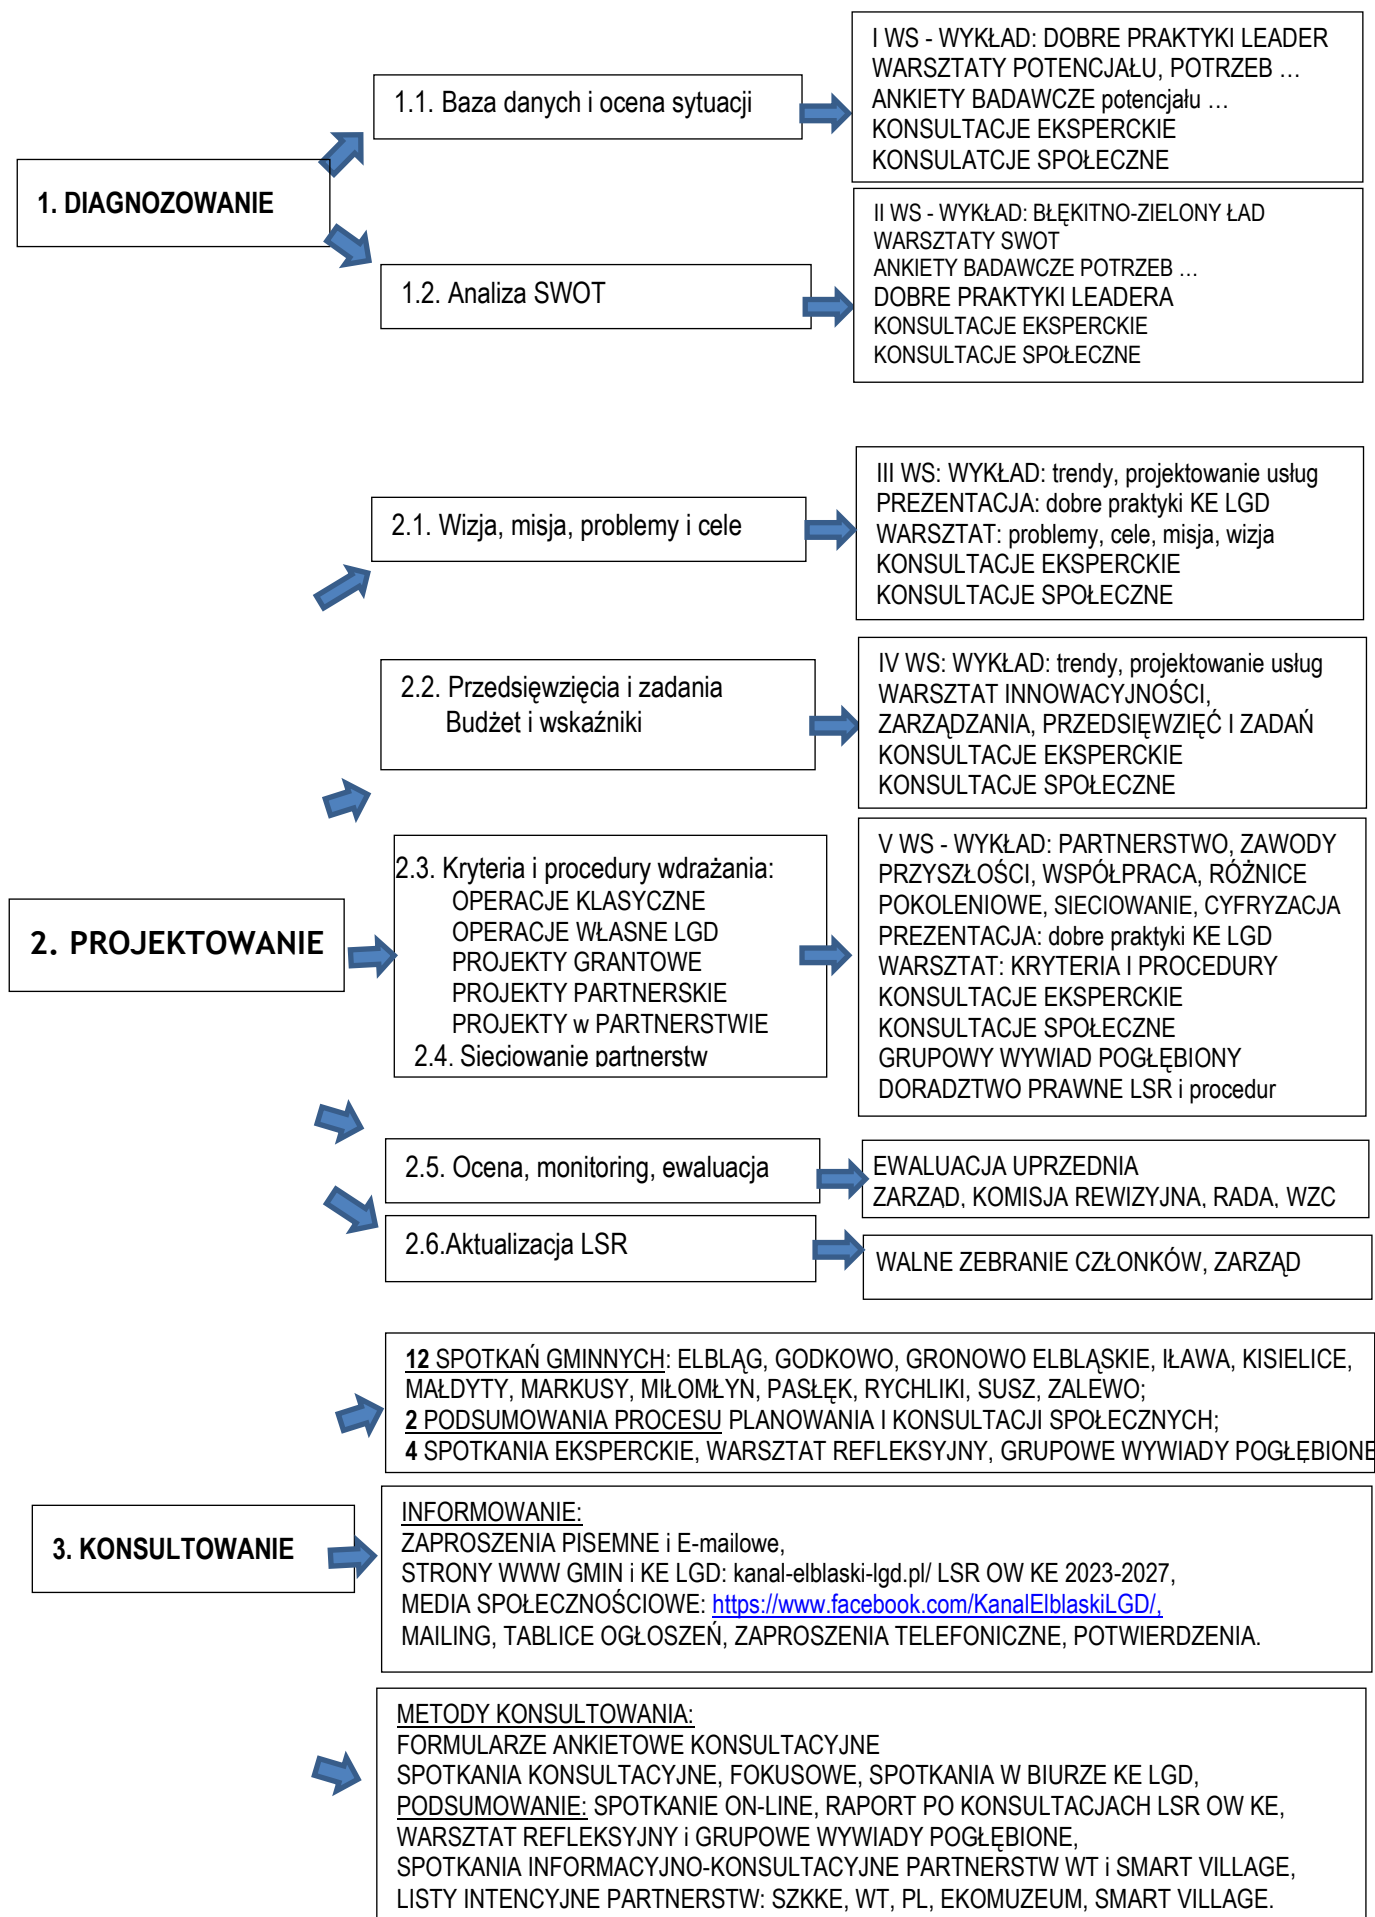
1. DIAGNOZOWANIE

1.1. Baza danych i ocena sytuacji

I WS - WYKŁAD: DOBRE PRAKTYKI LEADER
WARSZTATY POTENCJAŁU, POTRZEB ...
ANKIETY BADAWCZE potencjału ...
KONSULTACJE EKSPERCKIE
KONSULATCJE SPOŁECZNE

1.2. Analiza SWOT

II WS - WYKŁAD: BŁĘKITNO-ZIELONY ŁAD
WARSZTATY SWOT
ANKIETY BADAWCZE POTRZEB ...
DOBRE PRAKTYKI LEADERA
KONSULTACJE EKSPERCKIE
KONSULTACJE SPOŁECZNE

2. PROJEKTOWANIE

2.1. Wizja, misja, problemy i cele

III WS: WYKŁAD: trendy, projektowanie usług
PREZENTACJA: dobre praktyki KE LGD
WARSZTAT: problemy, cele, misja, wizja
KONSULTACJE EKSPERCKIE
KONSULTACJE SPOŁECZNE

2.2. Przedsięwzięcia i zadania
Budżet i wskaźniki

IV WS: WYKŁAD: trendy, projektowanie usług
WARSZTAT INNOWACYJNOŚCI,
ZARZĄDZANIA, PRZEDSIĘWZIĘĆ I ZADAŃ
KONSULTACJE EKSPERCKIE
KONSULTACJE SPOŁECZNE

2.3. Kryteria i procedury wdrażania:
OPERACJE KLASYCZNE
OPERACJE WŁASNE LGD
PROJEKTY GRANTOWE
PROJEKTY PARTNERSKIE
PROJEKTY w PARTNERSTWIE
2.4. Sieciowanie partnerstw

V WS - WYKŁAD: PARTNERSTWO, ZAWODY PRZYSZŁOŚCI, WSPÓŁPRACA, RÓŻNICE POKOLENIOWE, SIECIOWANIE, CYFRYZACJA
PREZENTACJA: dobre praktyki KE LGD
WARSZTAT: KRYTERIA I PROCEDURY
KONSULTACJE EKSPERCKIE
KONSULTACJE SPOŁECZNE
GRUPOWY WYWIAD POGŁĘBIONY
DORADZTWO PRAWNE LSR i procedur

2.5. Ocena, monitoring, ewaluacja

EWALUACJA UPRZEDNIA
ZARZĄD, KOMISJA REWIZYJNA, RADA, WZC

2.6.Aktualizacja LSR

WALNE ZEBRANIE CZŁONKÓW, ZARZĄD

3. KONSULTOWANIE

12 SPOTKAŃ GMINNYCH: ELBLĄG, GODKOWO, GRONOWO ELBLĄSKIE, IŁAWA, KISIELICE, MAŁDYTY, MARKUSY, MIŁOMŁYN, PASŁĘK, RYCHLIKI, SUSZ, ZALEWO;
2 PODSUMOWANIA PROCESU PLANOWANIA I KONSULTACJI SPOŁECZNYCH;
4 SPOTKANIA EKSPERCKIE, WARSZTAT REFLEKSYJNY, GRUPOWE WYWIADY POGŁĘBIONE

INFORMOWANIE:
ZAPROSZENIA PISEMNE i E-mailowe,
STRONY WWW GMIN i KE LGD: kanal-elblaski-lgd.pl/ LSR OW KE 2023-2027,
MEDIA SPOŁECZNOŚCIOWE: https://www.facebook.com/KanalElblaskiLGD/,
MAILING, TABLICE OGŁOSZEŃ, ZAPROSZENIA TELEFONICZNE, POTWIERDZENIA.

METODY KONSULTOWANIA:
FORMULARZE ANKIETOWE KONSULTACYJNE
SPOTKANIA KONSULTACYJNE, FOKUSOWE, SPOTKANIA W BIURZE KE LGD,
PODSUMOWANIE: SPOTKANIE ON-LINE, RAPORT PO KONSULTACJACH LSR OW KE,
WARSZTAT REFLEKSYJNY i GRUPOWE WYWIADY POGŁĘBIONE,
SPOTKANIA INFORMACYJNO-KONSULTACYJNE PARTNERSTW WT i SMART VILLAGE,
LISTY INTENCYJNE PARTNERSTW: SZKKE, WT, PL, EKOMUZEUM, SMART VILLAGE.